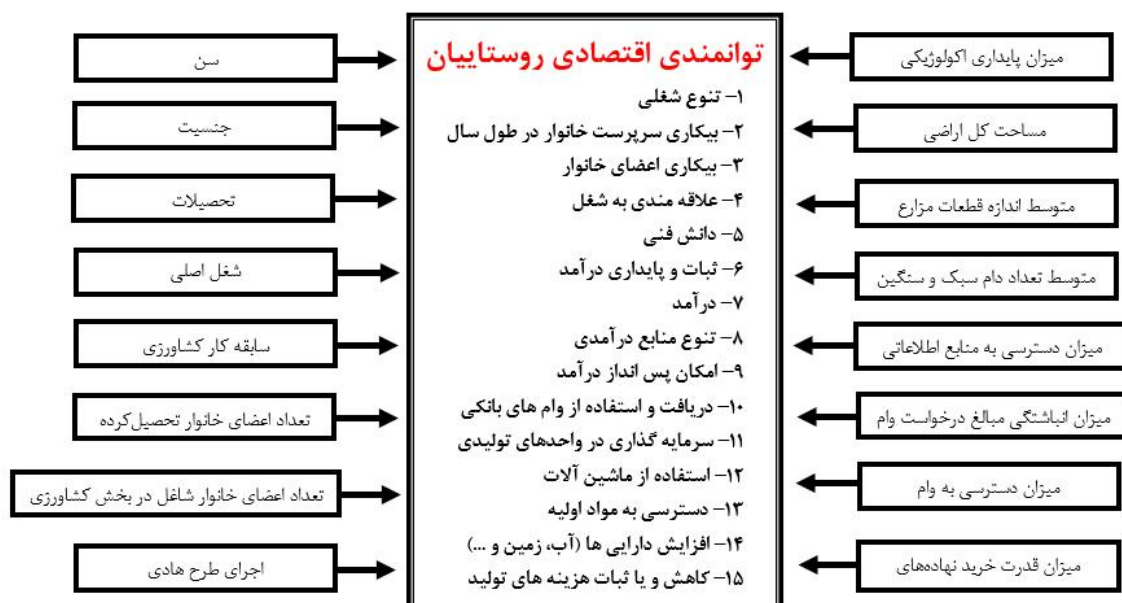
توانمندی اقتصادی روستاییان

۱- تنوع شغلی
۲- بیکاری سرپرست خانوار در طول سال
۳- بیکاری اعضای خانوار
۴- علاقه مندی به شغل
۵- دانش فنی
۶- ثبات و پایداری درآمد
۷- درآمد
۸- تنوع منابع درآمدی
۹- امکان پس انداز درآمد
۱۰- دریافت و استفاده از وام های بانکی
۱۱- سرمایه گذاری در واحدهای تولیدی
۱۲- استفاده از ماشین آلات
۱۳- دسترسی به مواد اولیه
۱۴- افزایش دارایی ها (آب، زمین و ...)
۱۵- کاهش و یا ثبات هزینه های تولید

میزان پایداری اکولوژیکی
مساحت کل اراضی
متوسط اندازه قطعات مزارع
متوسط تعداد دام سبک و سنگین
میزان دسترسی به منابع اطلاعاتی
میزان انباشتگی مبالغ درخواست وام
میزان دسترسی به وام
میزان قدرت خرید نهاده‌های

سن
جنسیت
تحصیلات
شغل اصلی
سابقه کار کشاورزی
تعداد اعضای خانوار تحصیل‌کرده
تعداد اعضای خانوار شاغل در بخش کشاورزی
اجرای طرح هادی